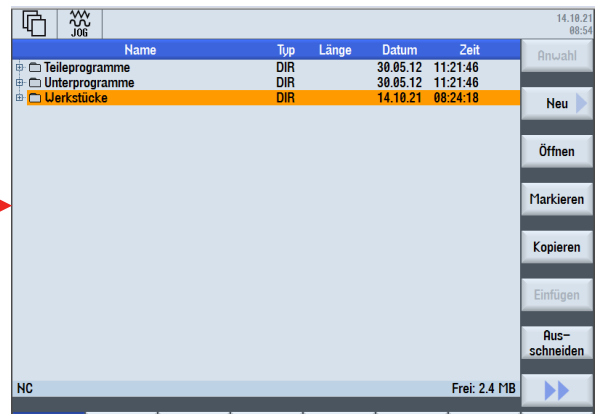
JOG

14.10.21
08:54

| Name | Typ | Länge | Datum | Zeit |
|---|---|---|---|---|
| Teileprogramme | DIR | | 30.05.12 | 11:21:46 |
| Unterprogramme | DIR | | 30.05.12 | 11:21:46 |
| Werkstücke | DIR | | 14.10.21 | 08:24:18 |

Anwahl

Neu

Öffnen

Markieren

Kopieren

Einfügen

Ausschneiden

NC

Frei: 2.4 MB